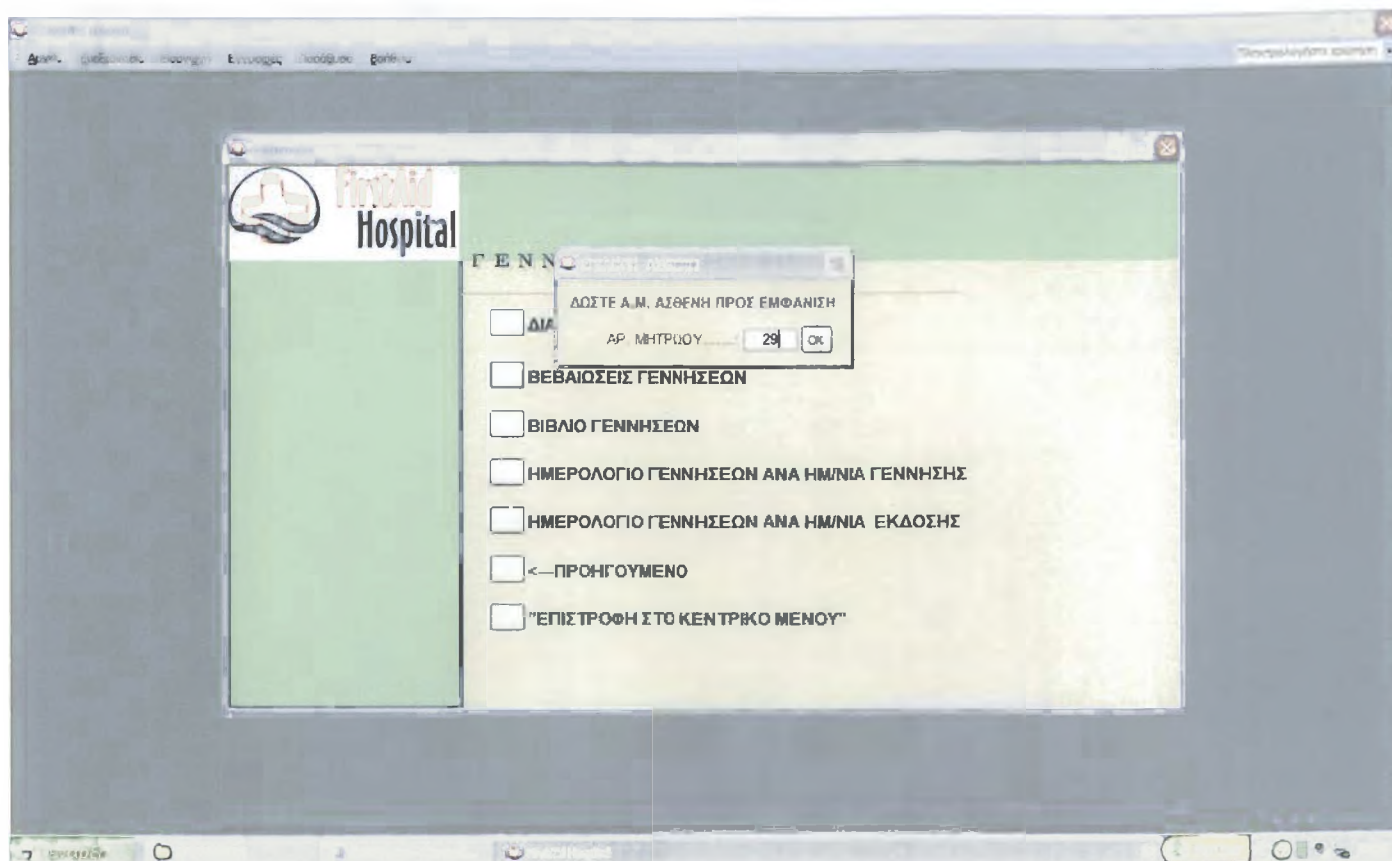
Αρχείο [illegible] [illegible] Εντολές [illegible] Βοήθεια

FirstAid
Hospital

ΓΕΝΝ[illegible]

ΔΩΣΤΕ Α.Μ. ΑΣΘΕΝΗ ΠΡΟΣ ΕΜΦΑΝΙΣΗ

ΑΡ. ΜΗΤΡΩΟΥ....... 29 OK

ΔΙΑ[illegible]

ΒΕΒΑΙΩΣΕΙΣ ΓΕΝΝΗΣΕΩΝ

ΒΙΒΛΙΟ ΓΕΝΝΗΣΕΩΝ

ΗΜΕΡΟΛΟΓΙΟ ΓΕΝΝΗΣΕΩΝ ΑΝΑ ΗΜ/ΝΙΑ ΓΕΝΝΗΣΗΣ

ΗΜΕΡΟΛΟΓΙΟ ΓΕΝΝΗΣΕΩΝ ΑΝΑ ΗΜ/ΝΙΑ ΕΚΔΟΣΗΣ

<—ΠΡΟΗΓΟΥΜΕΝΟ

"ΕΠΙΣΤΡΟΦΗ ΣΤΟ ΚΕΝΤΡΙΚΟ ΜΕΝΟΥ"